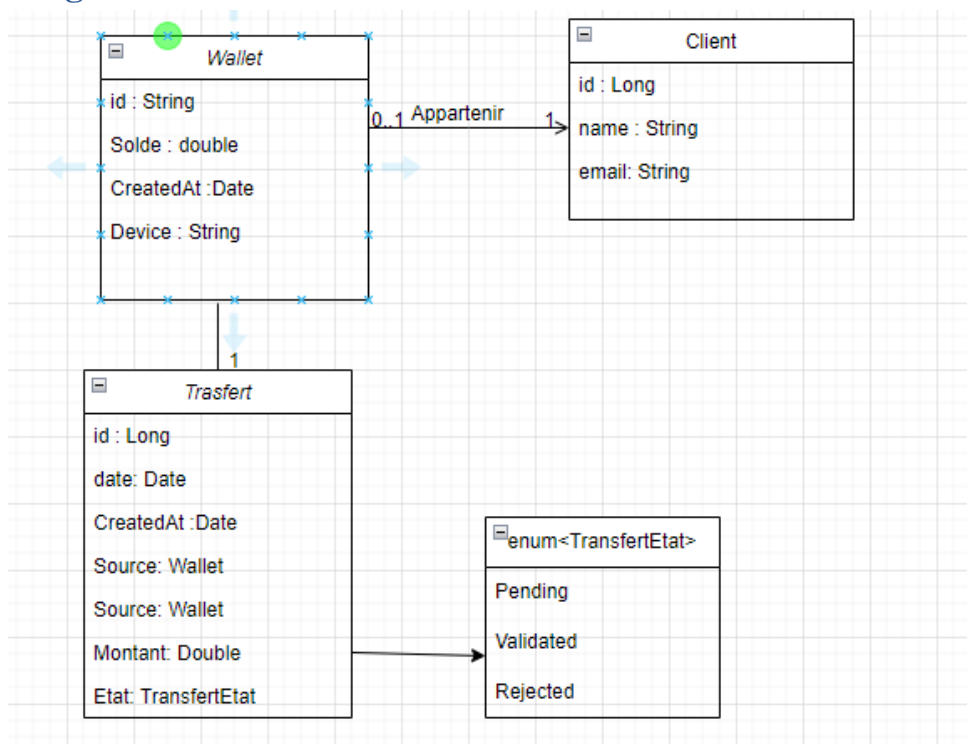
Wallet

id : String

Solde : double

CreatedAt :Date

Device : String

0..1 Appartenir 1

Client

id : Long

name : String

email: String

1

Trasfert

id : Long

date: Date

CreatedAt :Date

Source: Wallet

Source: Wallet

Montant: Double

Etat: TransfertEtat

enum<TransfertEtat>

Pending

Validated

Rejected